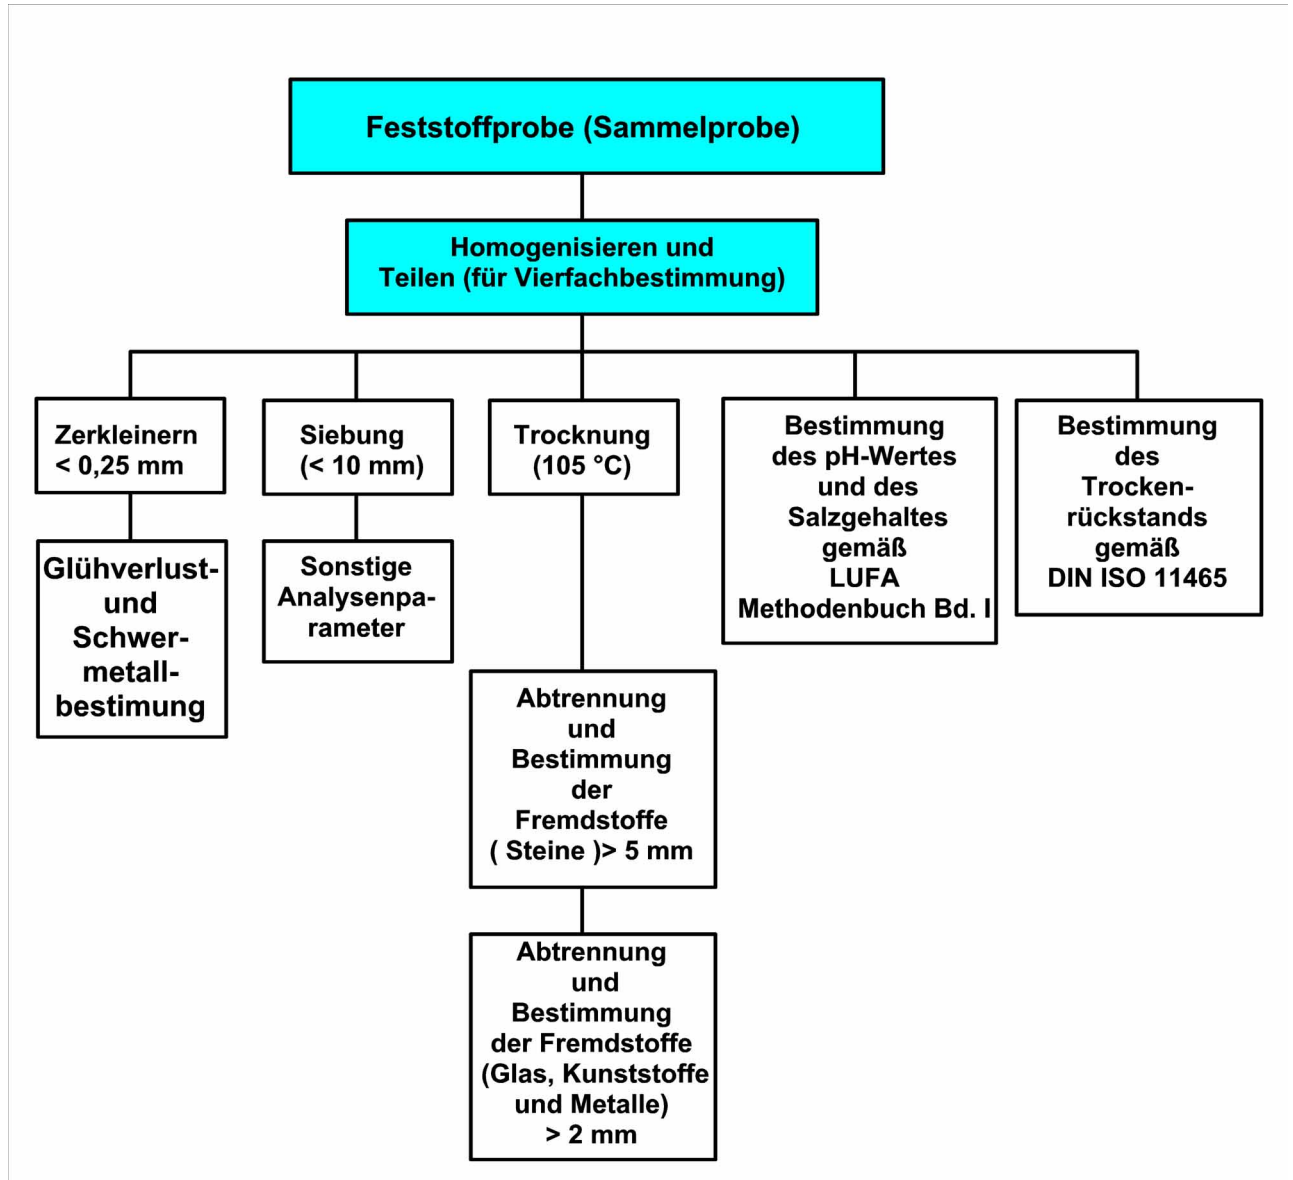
Feststoffprobe (Sammelprobe)

Homogenisieren und Teilen (für Vierfachbestimmung)

Zerkleinern < 0,25 mm

Glühverlust- und Schwermetallbestimung

Siebung (< 10 mm)

Sonstige Analysenparameter

Trocknung (105 °C)

Abtrennung und Bestimmung der Fremdstoffe ( Steine )> 5 mm

Abtrennung und Bestimmung der Fremdstoffe (Glas, Kunststoffe und Metalle) > 2 mm

Bestimmung des pH-Wertes und des Salzgehaltes gemäß LUFA Methodenbuch Bd. I

Bestimmung des Trockenrückstands gemäß DIN ISO 11465